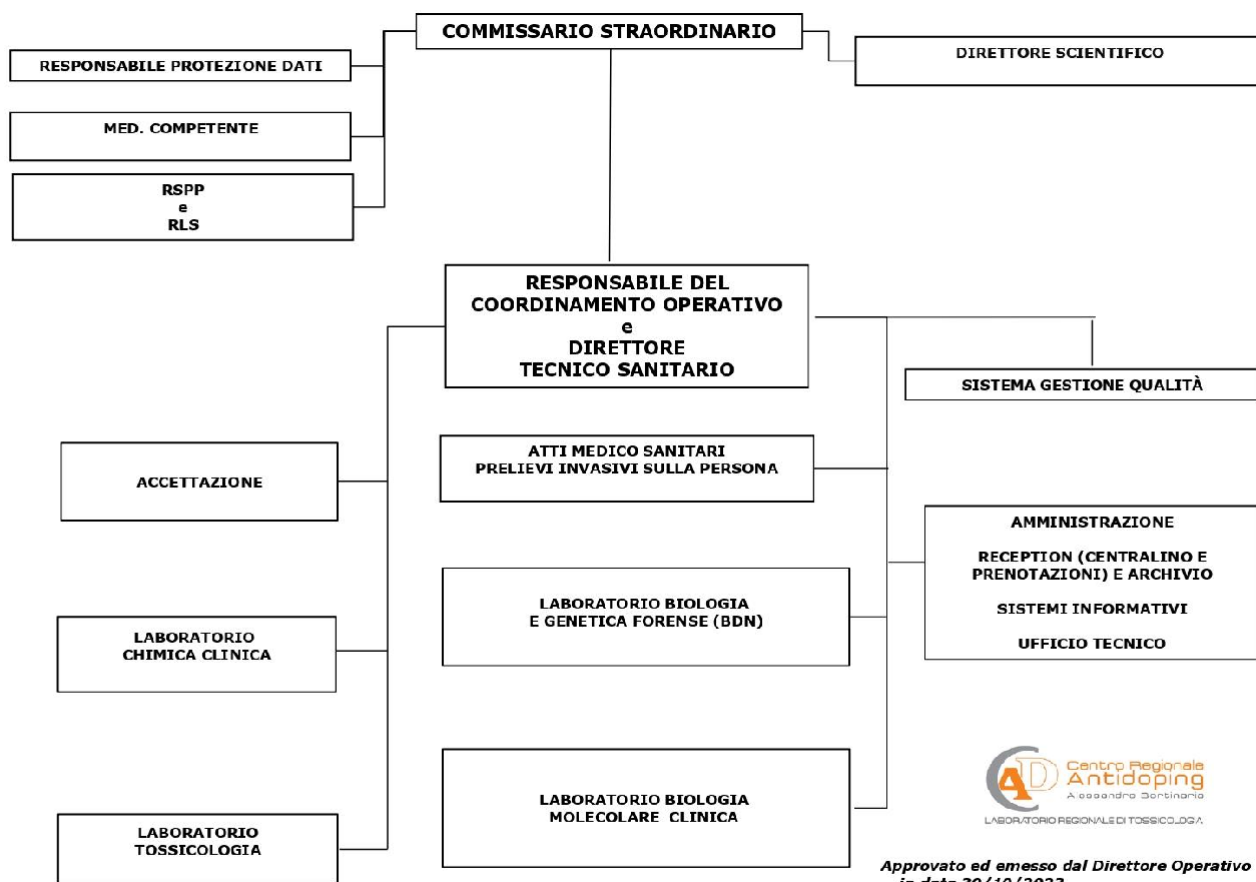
COMMISSARIO STRAORDINARIO

RESPONSABILE PROTEZIONE DATI

DIRETTORE SCIENTIFICO

MED. COMPETENTE

RSPP
e
RLS

RESPONSABILE DEL COORDINAMENTO OPERATIVO
e
DIRETTORE TECNICO SANITARIO

SISTEMA GESTIONE QUALITÀ

ACCETTAZIONE

ATTI MEDICO SANITARI
PRELIEVI INVASIVI SULLA PERSONA

AMMINISTRAZIONE

RECEPTION (CENTRALINO E PRENOTAZIONI) E ARCHIVIO

SISTEMI INFORMATIVI

UFFICIO TECNICO

LABORATORIO BIOLOGIA
E GENETICA FORENSE (BDN)

LABORATORIO
CHIMICA CLINICA

AD Centro Regionale Antidoping
Alessandro Bertinaria

LABORATORIO REGIONALE DI TOSSICOLOGIA

LABORATORIO BIOLOGIA
MOLECOLARE CLINICA

LABORATORIO
TOSSICOLOGIA

Approvato ed emesso dal Direttore Operativo
in data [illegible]